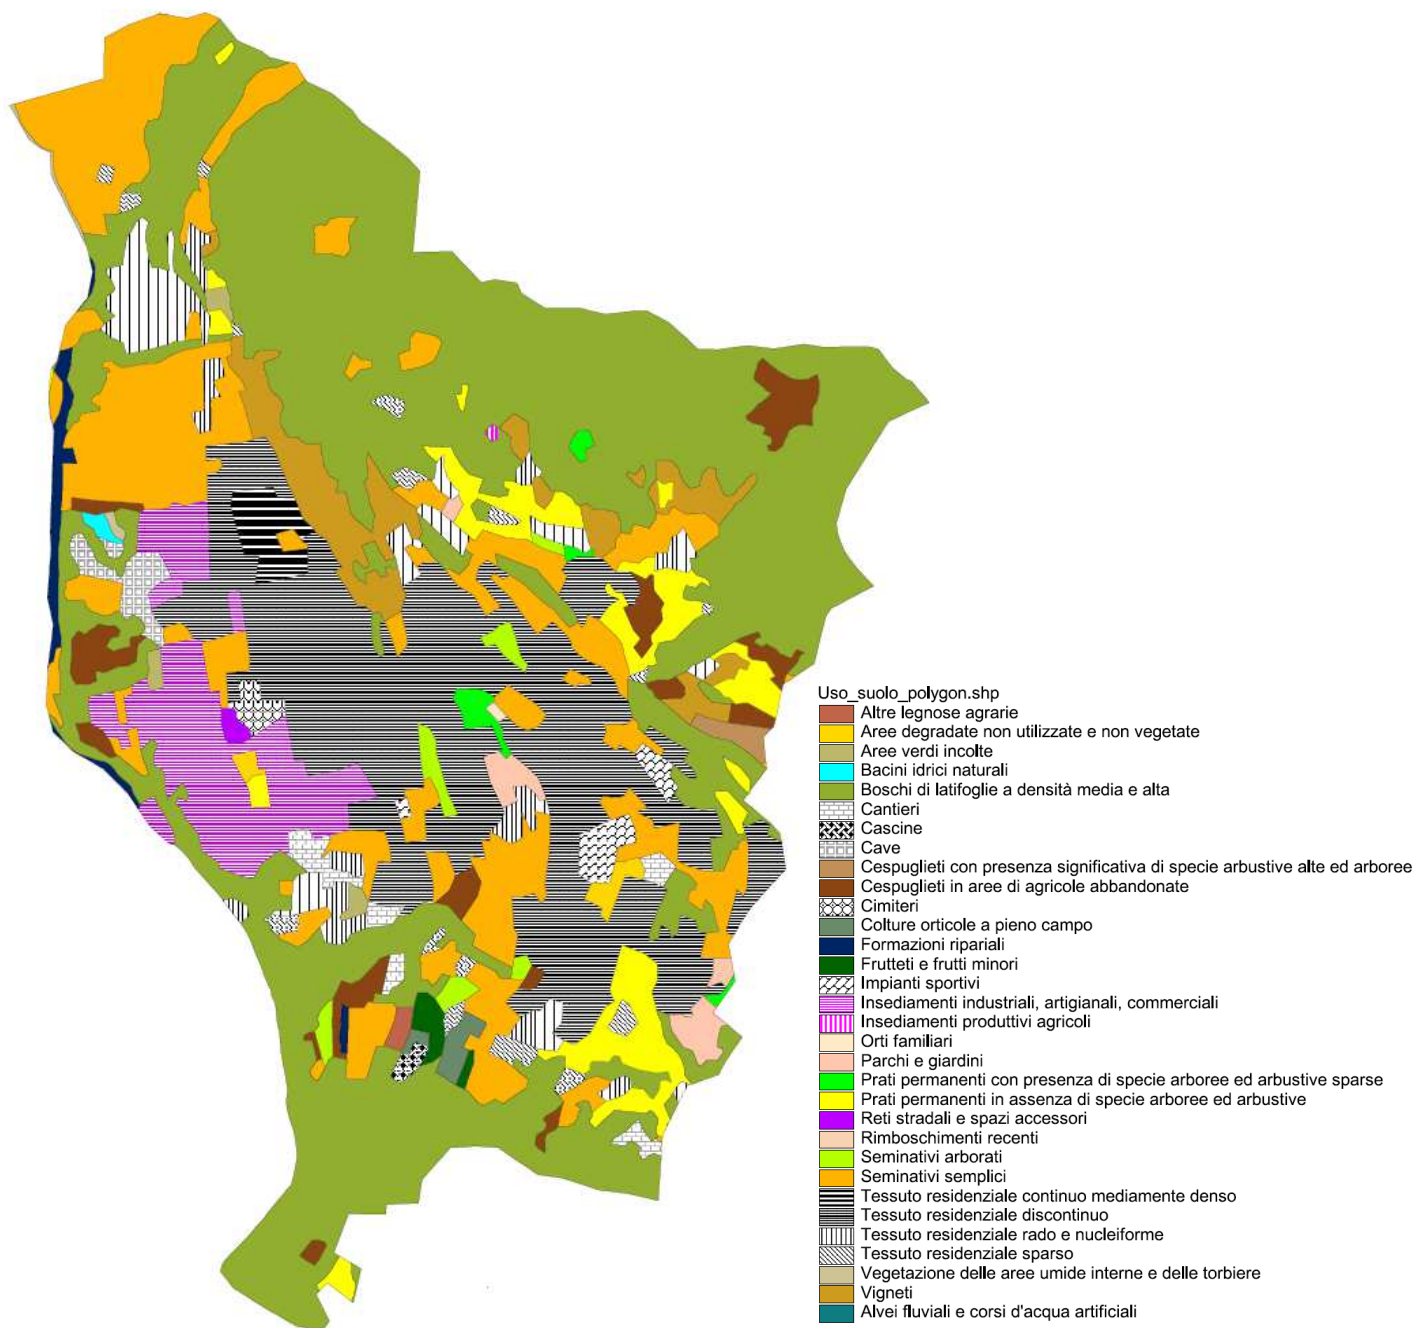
Uso_suolo_polygon.shp
Altre legnose agrarie
Aree degradate non utilizzate e non vegetate
Aree verdi incolte
Bacini idrici naturali
Boschi di latifoglie a densità media e alta
Cantieri
Cascine
Cave
Cespuglieti con presenza significativa di specie arbustive alte ed arboree
Cespuglieti in aree di agricole abbandonate
Cimiteri
Colture orticole a pieno campo
Formazioni ripariali
Frutteti e frutti minori
Impianti sportivi
Insediamenti industriali, artigianali, commerciali
Insediamenti produttivi agricoli
Orti familiari
Parchi e giardini
Prati permanenti con presenza di specie arboree ed arbustive sparse
Prati permanenti in assenza di specie arboree ed arbustive
Reti stradali e spazi accessori
Rimboschimenti recenti
Seminativi arborati
Seminativi semplici
Tessuto residenziale continuo mediamente denso
Tessuto residenziale discontinuo
Tessuto residenziale rado e nucleiforme
Tessuto residenziale sparso
Vegetazione delle aree umide interne e delle torbiere
Vigneti
Alvei fluviali e corsi d'acqua artificiali